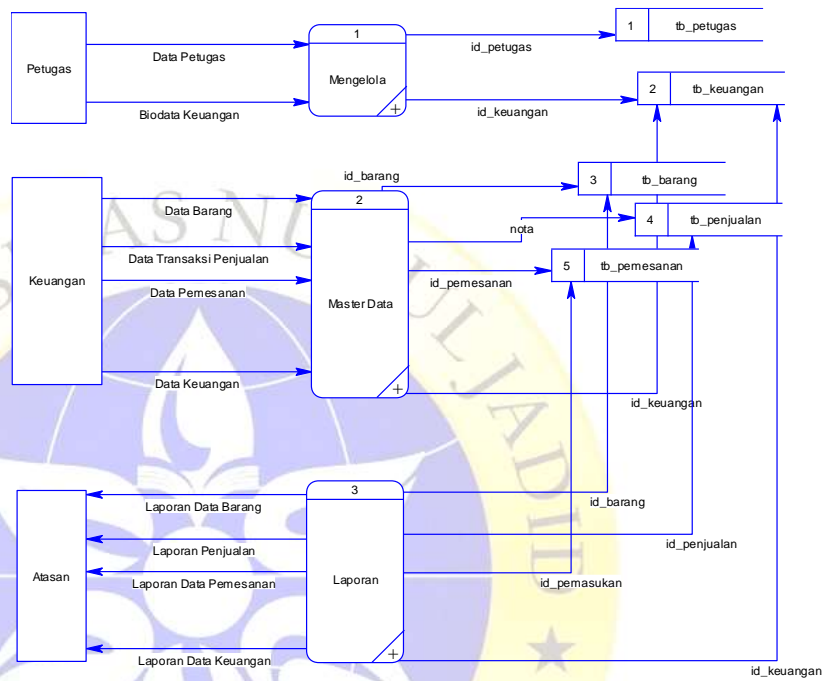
Petugas

Data Petugas

Biodata Keuangan

1

Mengelola

id_petugas

1 tb_petugas

id_keuangan

2 tb_keuangan

Keuangan

Data Barang

Data Transaksi Penjualan

Data Pemesanan

Data Keuangan

id_barang

2

Master Data

3 tb_barang

nota

4 tb_penjualan

id_pemesanan

5 tb_pemesanan

id_keuangan

Atasan

Laporan Data Barang

Laporan Penjualan

Laporan Data Pemesanan

Laporan Data Keuangan

3

Laporan

id_barang

id_penjualan

id_pemasukan

id_keuangan